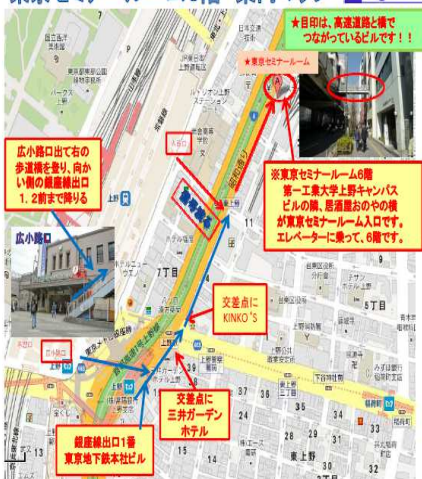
東京セミナールーム6階 案内マップ

★目印は、高速道路と橋でつながっているビルです！！

★東京セミナールーム

広小路口出て右の歩道橋を登り、向かい側の銀座線出口1．2前まで降りる

※東京セミナールーム6階
第一工業大学上野キャンパスビルの隣、居酒屋おやの横が東京セミナールーム入口です。エレベーターに乗って、6階です。

広小路口

入谷口

首都高速

昭和通り

7丁目

5丁目

交差点にKINKO'S

交差点に三井ガーデンホテル

銀座線出口1番
東京地下鉄本社ビル

上野

稲荷町